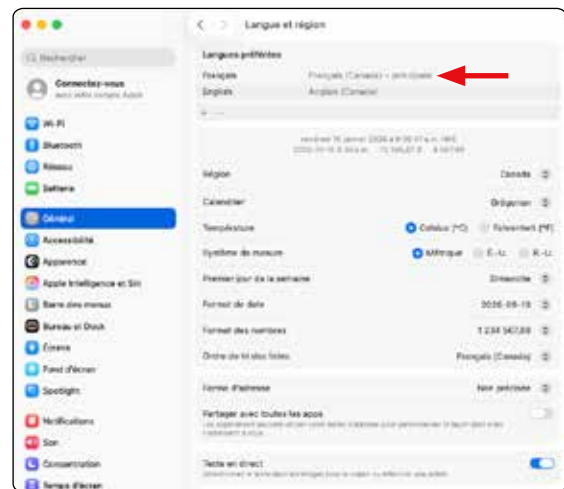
Langue et région

Rechercher

Connectez-vous
avec votre compte Apple

Wi-Fi
Bluetooth
Réseau
Batterie
Général
Accessibilité
Apparence
Apple Intelligence et Siri
Barre des menus
Bureau et Dock
Écrans
Fond d'écran
Spotlight
Notifications
Son
Concentration
Temps d'écran

Langues préférées

| | |
|---|---|
| Français | Français (Canada) — principale |
| English | Anglais (Canada) |

+ —

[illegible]
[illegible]

| | |
|---|---|
| Région | Canada |
| Calendrier | Grégorien |
| Température | Celsius (°C) Fahrenheit (°F) |
| Système de mesure | Métrique É.-U. R.-U. |
| Premier jour de la semaine | Dimanche |
| Format de date | 2026-01-18 |
| Format des nombres | 1 234 567,89 |
| Ordre de tri des listes | Français (Canada) |

Format d'adresse — Non précisée

Partager avec toutes les apps
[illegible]

Texte en direct
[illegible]